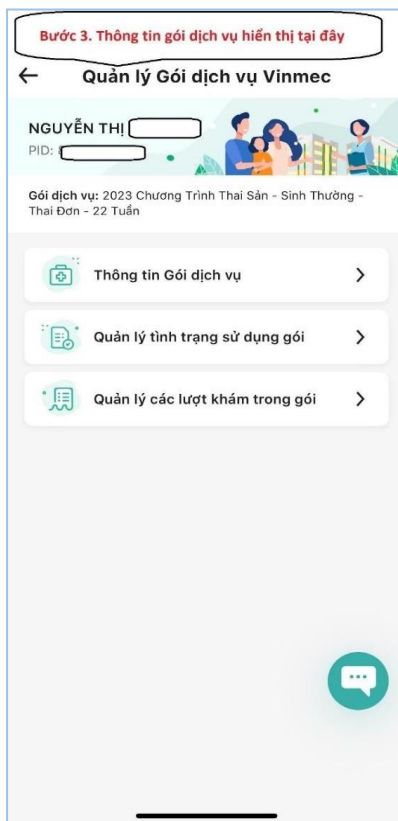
Bước 3. Thông tin gói dịch vụ hiển thị tại đây

Quản lý Gói dịch vụ Vinmec

NGUYỄN THỊ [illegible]
PID: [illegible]

Gói dịch vụ: 2023 Chương Trình Thai Sản - Sinh Thường - Thai Đơn - 22 Tuần

Thông tin Gói dịch vụ

Quản lý tình trạng sử dụng gói

Quản lý các lượt khám trong gói